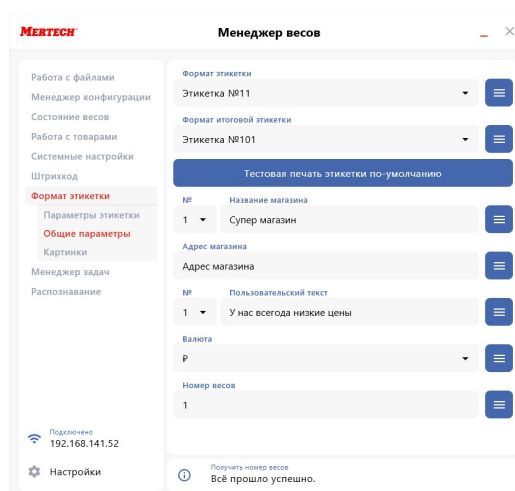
MERTECH
Менеджер весов
_ ✕

Работа с файлами
Менеджер конфигурации
Состояние весов
Работа с товарами
Системные настройки
Штрихкод
Формат этикетки
Параметры этикетки
Общие параметры
Картинки
Менеджер задач
Распознавание

Формат этикетки
Этикетка №11
Формат итоговой этикетки
Этикетка №101
Тестовая печать этикетки по-умолчанию
№
1
Название магазина
Супер магазин
Адрес магазина
Адрес магазина
№
1
Пользовательский текст
У нас всегда низкие цены
Валюта
₽
Номер весов
1

Подключено
192.168.141.52
Настройки

Получить номер весов
Всё прошло успешно.